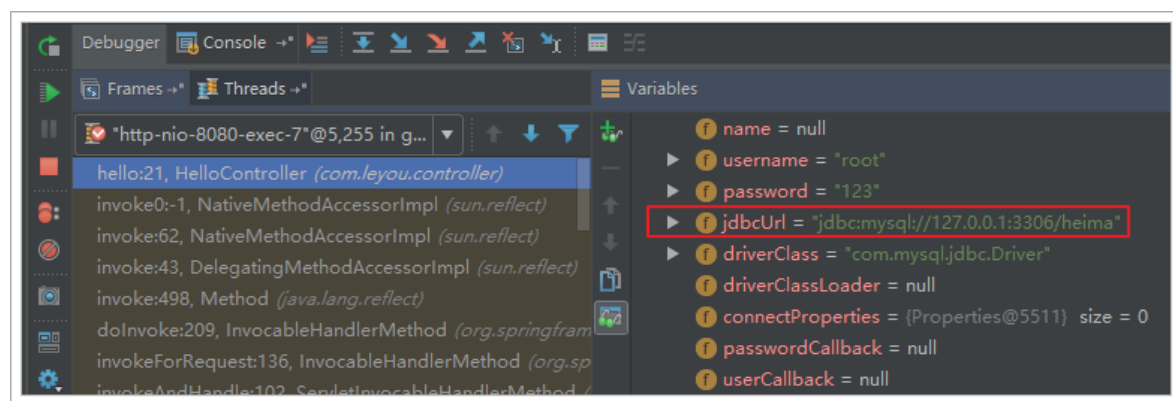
Debugger Console

Frames Threads

"http-nio-8080-exec-7"@5,255 in g...

hello:21, HelloController (com.leyou.controller)
invoke0:-1, NativeMethodAccessorImpl (sun.reflect)
invoke:62, NativeMethodAccessorImpl (sun.reflect)
invoke:43, DelegatingMethodAccessorImpl (sun.reflect)
invoke:498, Method (java.lang.reflect)
doInvoke:209, InvocableHandlerMethod (org.springfram
invokeForRequest:136, InvocableHandlerMethod (org.sp
invokeAndHandle:102, ServletInvocableHandlerMethod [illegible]

Variables

f name = null
f username = "root"
f password = "123"
f jdbcUrl = "jdbc:mysql://127.0.0.1:3306/heima"
f driverClass = "com.mysql.jdbc.Driver"
f driverClassLoader = null
f connectProperties = {Properties@5511} size = 0
f passwordCallback = null
f userCallback = null